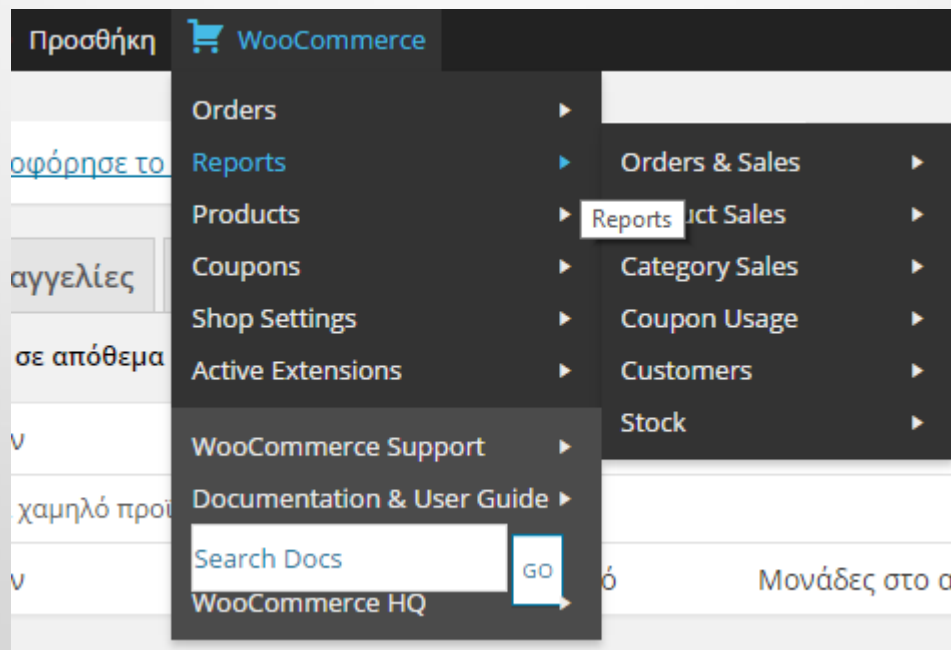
Προσθήκη WooCommerce

Orders
Reports
Products
Coupons
Shop Settings
Active Extensions

WooCommerce Support
Documentation & User Guide
Search Docs
GO
WooCommerce HQ

Orders & Sales
Reports
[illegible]uct Sales
Category Sales
Coupon Usage
Customers
Stock

οφόρησε το
αγγελίες
σε απόθεμα
ν
χαμηλό προ
ν
ό
Μονάδες στο α